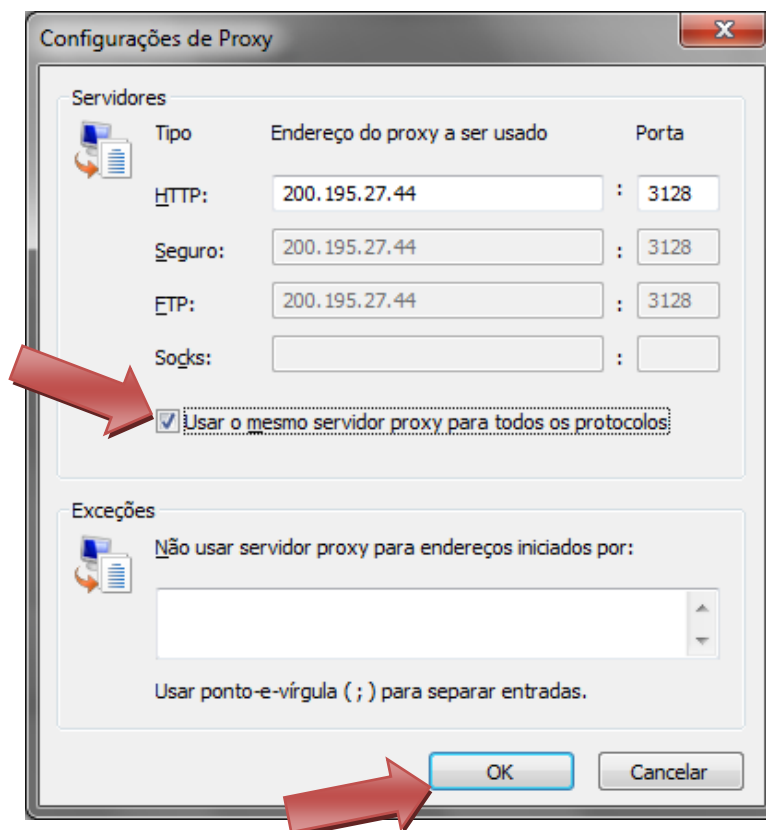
Configurações de Proxy

Servidores

| Tipo | Endereço do proxy a ser usado | | Porta |
|---|---|---|---|
| HTTP: | 200.195.27.44 | : | 3128 |
| Seguro: | 200.195.27.44 | : | 3128 |
| FTP: | 200.195.27.44 | : | 3128 |
| Socks: | | : | |

Usar o mesmo servidor proxy para todos os protocolos

Exceções

Não usar servidor proxy para endereços iniciados por:

Usar ponto-e-vírgula ( ; ) para separar entradas.

OK

Cancelar